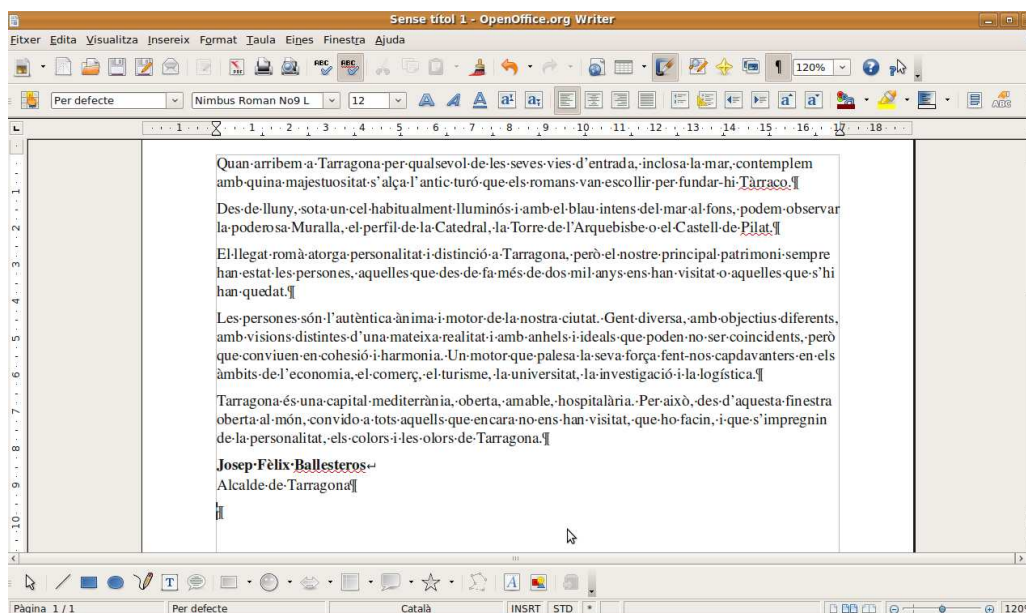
Sense títol 1 - OpenOffice.org Writer

Fitxer Edita Visualitza Insereix Format Taula Eines Finestra Ajuda

120%

Per defecte Nimbus Roman No9 L 12

Quan arribem a Tarragona per qualsevol de les seves vies d'entrada, inclosa la mar, contemplem amb quina majestuositat s'alça l'antic turó que els romans van escollir per fundar hi Tàrraco.¶

Des de lluny, sota un cel habitualment lluminós i amb el blau intens del mar al fons, podem observar la poderosa Muralla, el perfil de la Catedral, la Torre de l'Arquebisbe o el Castell de Pilat.¶

El llegat romà atorga personalitat i distinció a Tarragona, però el nostre principal patrimoni sempre han estat les persones, aquelles que des de fa més de dos mil anys ens han visitat o aquelles que s'hi han quedat.¶

Les persones són l'autèntica ànima i motor de la nostra ciutat. Gent diversa, amb objectius diferents, amb visions distintes d'una mateixa realitat i amb anhels i ideals que poden no ser coincidents, però que conviuen en cohesió i harmonia. Un motor que palesa la seva força fent nos capdavanters en els àmbits de l'economia, el comerç, el turisme, la universitat, la investigació i la logística.¶

Tarragona és una capital mediterrània, oberta, amable, hospitalària. Per això, des d'aquesta finestra oberta al món, convido a tots aquells que encara no ens han visitat, que ho facin, i que s'impregnin de la personalitat, els colors i les olors de Tarragona.¶

Josep Fèlix Ballesteros
Alcalde de Tarragona¶

¶

Pàgina 1 / 1 Per defecte Català INSRT STD * 120%